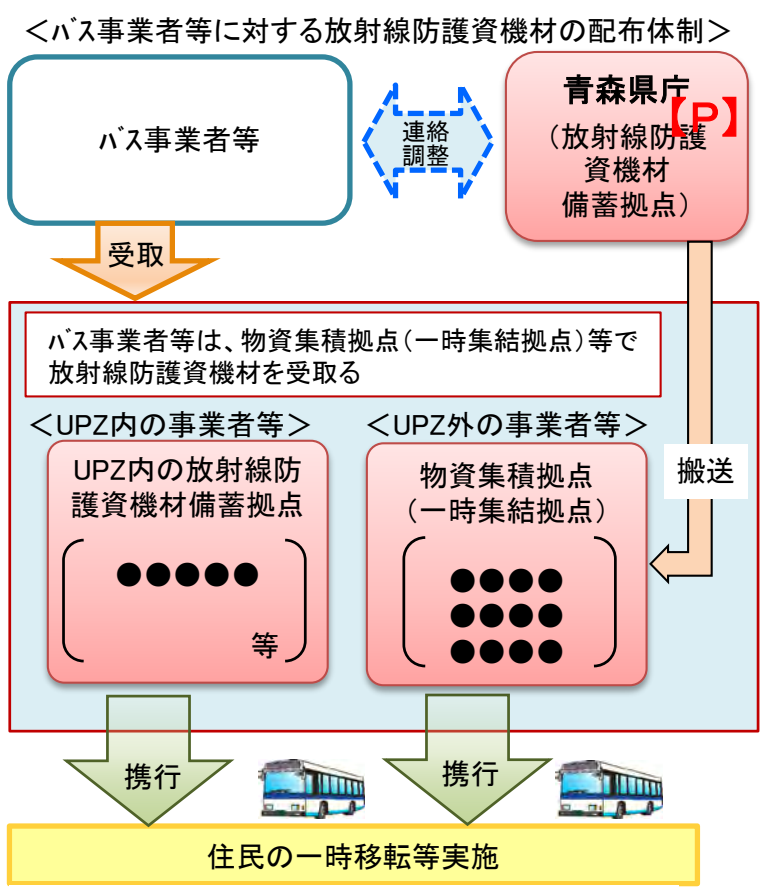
＜バス事業者等に対する放射線防護資機材の配布体制＞

バス事業者等

連絡調整

青森県庁【P】
（放射線防護資機材備蓄拠点）

受取

バス事業者等は、物資集積拠点（一時集結拠点）等で放射線防護資機材を受取る

＜UPZ内の事業者等＞

UPZ内の放射線防護資機材備蓄拠点

●●●●●

等

＜UPZ外の事業者等＞

物資集積拠点
（一時集結拠点）

●●●●
●●●●
●●●●

搬送

携行

携行

住民の一時移転等実施